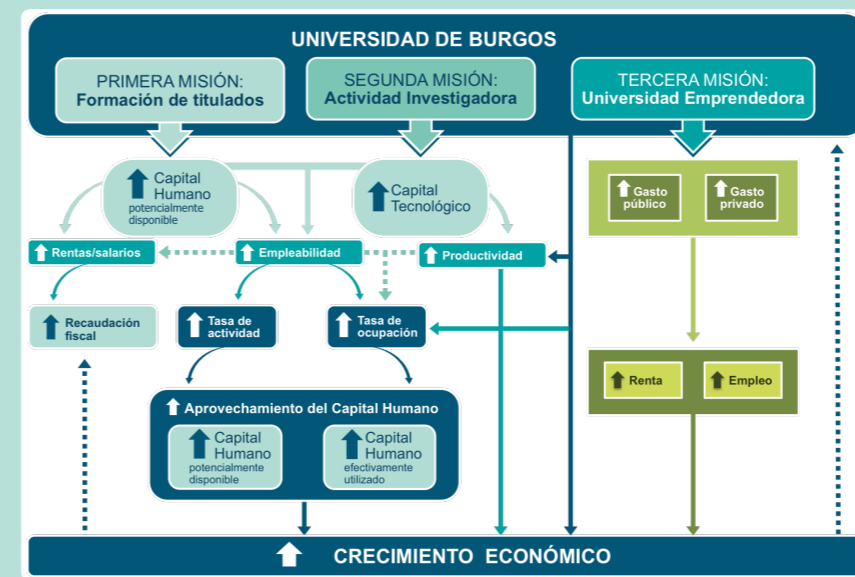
UNIVERSIDAD DE BURGOS

PRIMERA MISIÓN:
Formación de titulados

SEGUNDA MISIÓN:
Actividad Investigadora

TERCERA MISIÓN:
Universidad Emprendedora

Capital Humano
potencialmente disponible

Capital Tecnológico

Gasto público

Gasto privado

Rentas/salarios

Empleabilidad

Productividad

Recaudación fiscal

Tasa de actividad

Tasa de ocupación

Renta

Empleo

Aprovechamiento del Capital Humano

Capital Humano
potencialmente disponible

Capital Humano
efectivamente utilizado

CRECIMIENTO ECONÓMICO